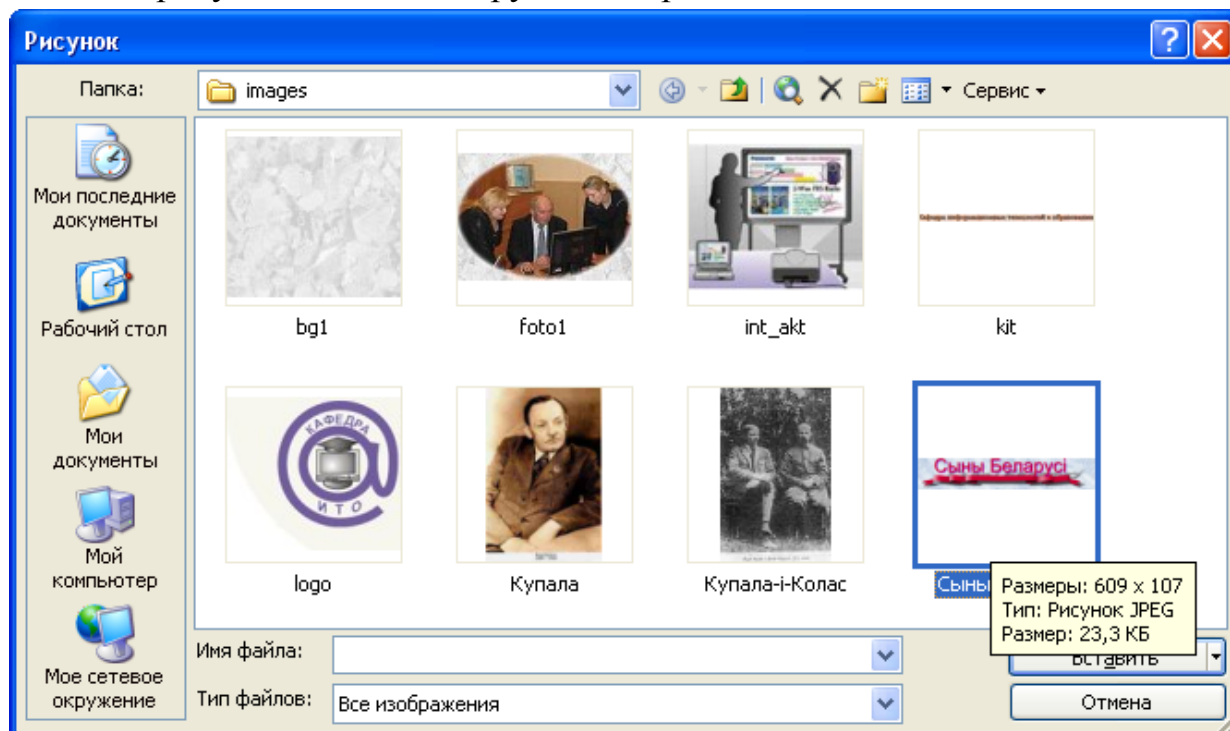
Рисунок

Папка: images

Сервис

Мои последние документы

Рабочий стол

Мои документы

Мой компьютер

Мое сетевое окружение

bg1

foto1

int_akt

kit

КАФЕДРА
ИТО

logo

Купала

Купала-і-Колас

Сыны Беларусі

Сыны

Размеры: 609 x 107
Тип: Рисунок JPEG
Размер: 23,3 КБ

Имя файла:

Тип файлов: Все изображения

Вставить

Отмена